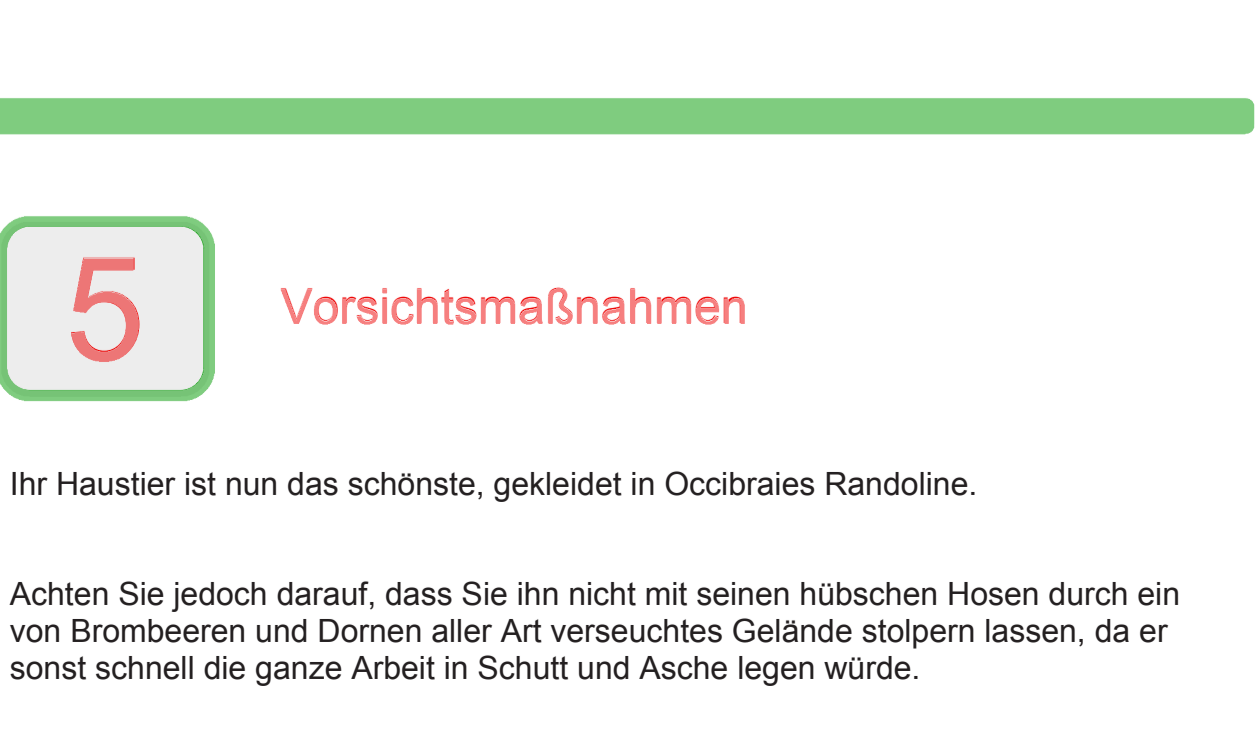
5

Vorsichtsmaßnahmen

Ihr Haustier ist nun das schönste, gekleidet in Occibraies Randoline.

Achten Sie jedoch darauf, dass Sie ihn nicht mit seinen hübschen Hosen durch ein von Brombeeren und Dornen aller Art verseuchtes Gelände stolpern lassen, da er sonst schnell die ganze Arbeit in Schutt und Asche legen würde.